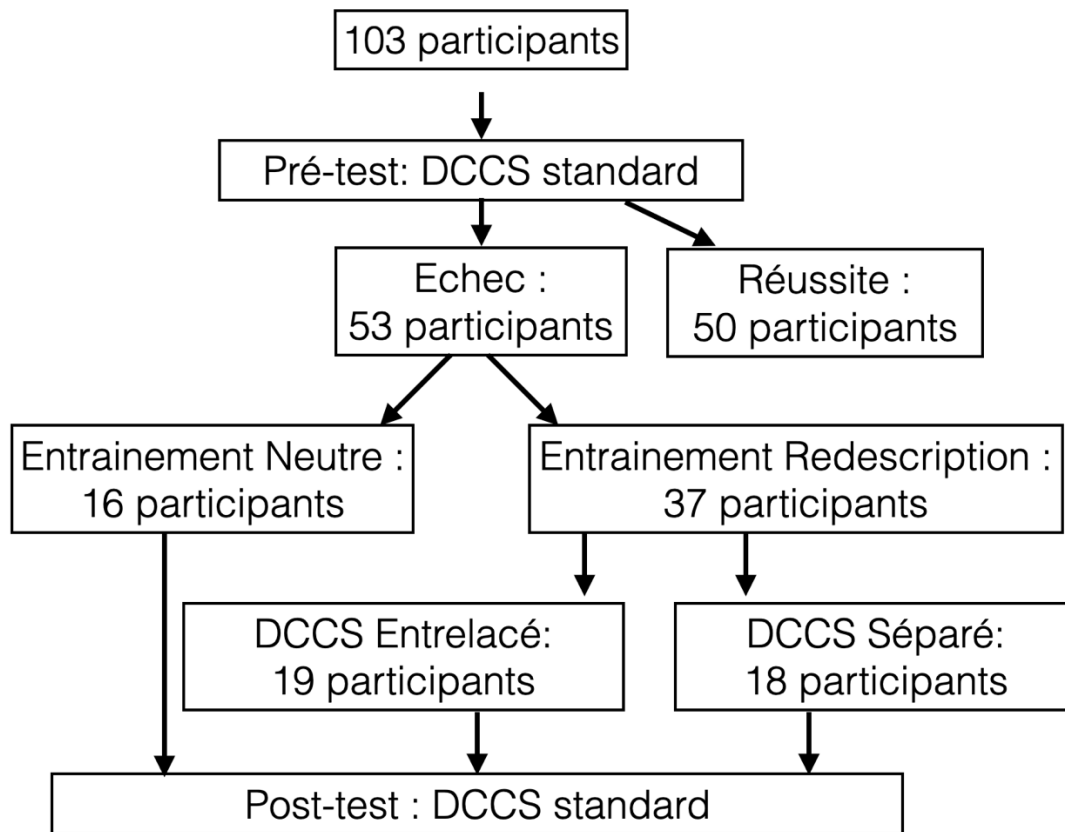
103 participants

Pré-test: DCCS standard

Echec : 53 participants

Réussite : 50 participants

Entrainement Neutre : 16 participants

Entrainement Redescription : 37 participants

DCCS Entrelacé: 19 participants

DCCS Séparé: 18 participants

Post-test : DCCS standard